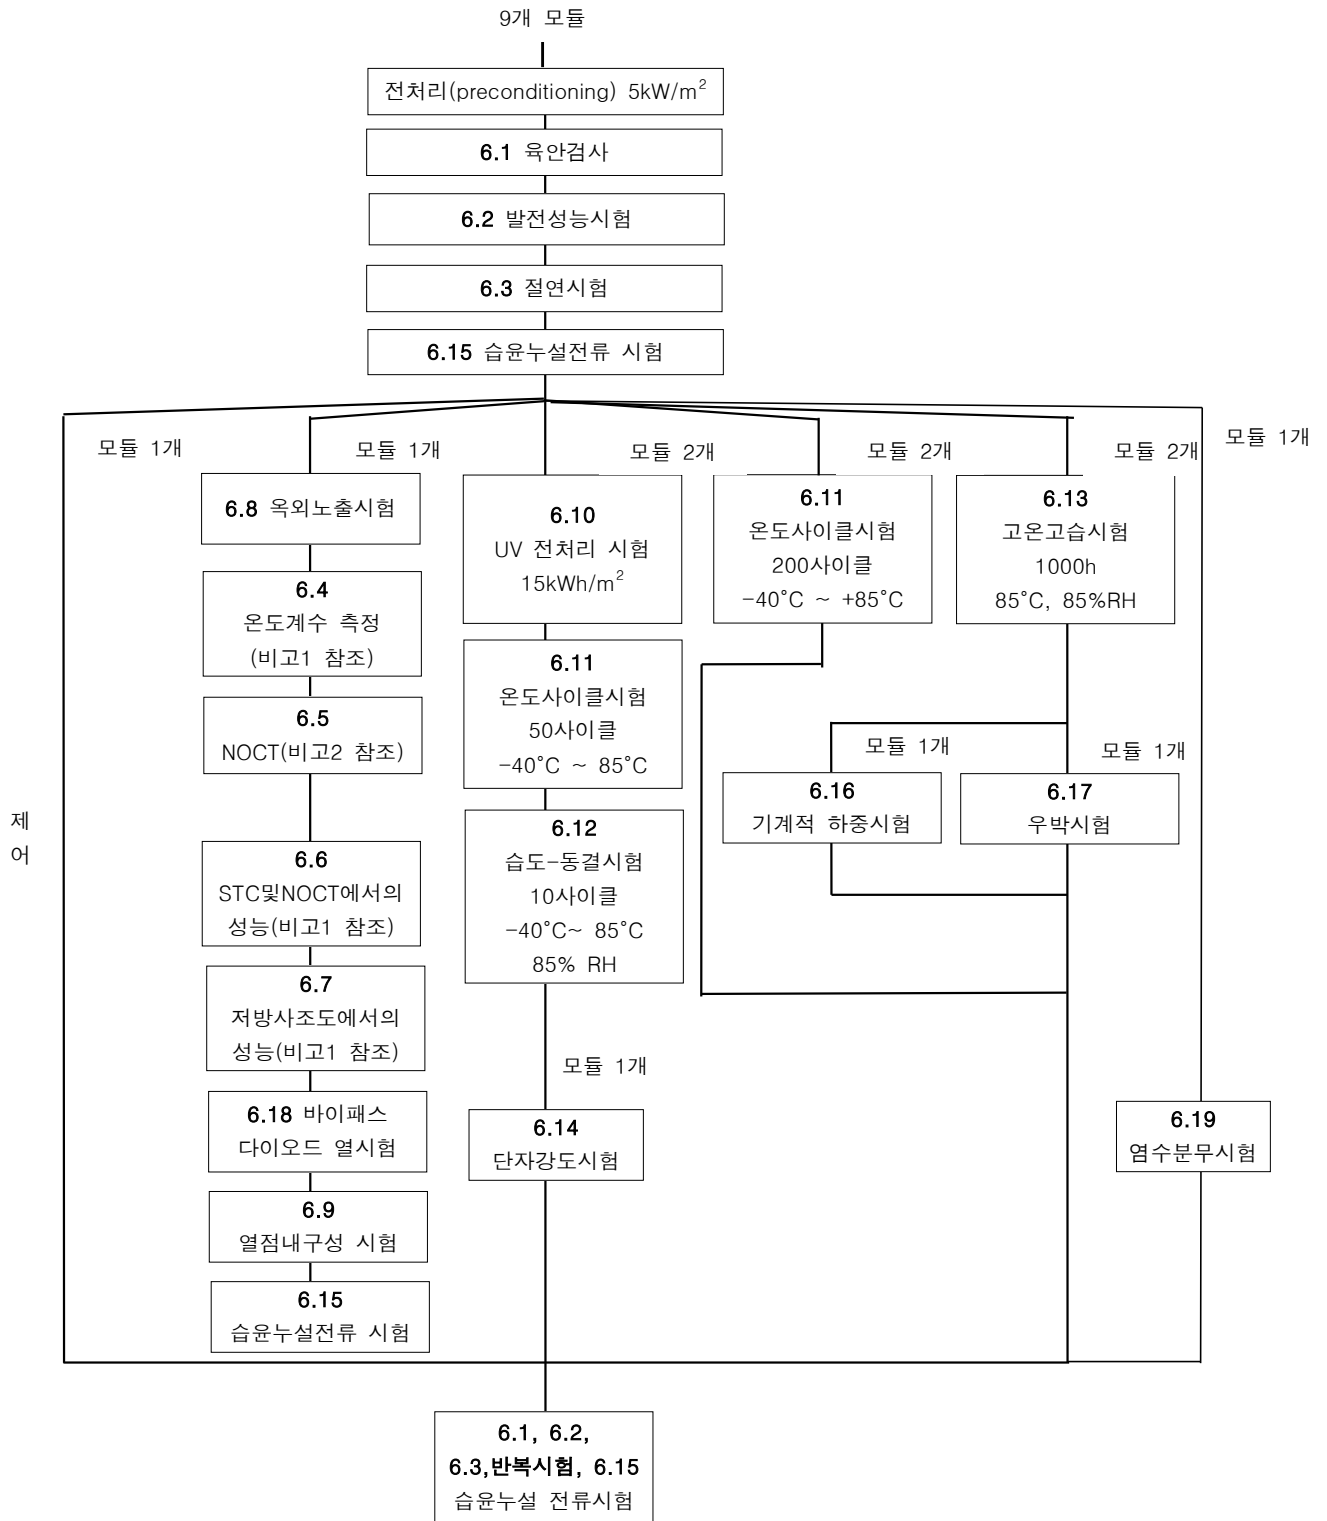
9개 모듈

전처리(preconditioning) 5kW/m$^2$

6.1 육안검사

6.2 발전성능시험

6.3 절연시험

6.15 습윤누설전류 시험

모듈 1개

모듈 1개

모듈 2개

모듈 2개

모듈 2개

모듈 1개

제어

6.8 옥외노출시험

6.4 온도계수 측정 (비고1 참조)

6.5 NOCT(비고2 참조)

6.6 STC및NOCT에서의 성능(비고1 참조)

6.7 저방사조도에서의 성능(비고1 참조)

6.18 바이패스 다이오드 열시험

6.9 열점내구성 시험

6.15 습윤누설전류 시험

6.10 UV 전처리 시험 15kWh/m$^2$

6.11 온도사이클시험 50사이클 -40°C ~ 85°C

6.12 습도-동결시험 10사이클 -40°C~ 85°C 85% RH

모듈 1개

6.14 단자강도시험

6.11 온도사이클시험 200사이클 -40°C ~ +85°C

6.13 고온고습시험 1000h 85°C, 85%RH

모듈 1개

모듈 1개

6.16 기계적 하중시험

6.17 우박시험

6.19 염수분무시험

6.1, 6.2, 6.3,반복시험, 6.15 습윤누설 전류시험